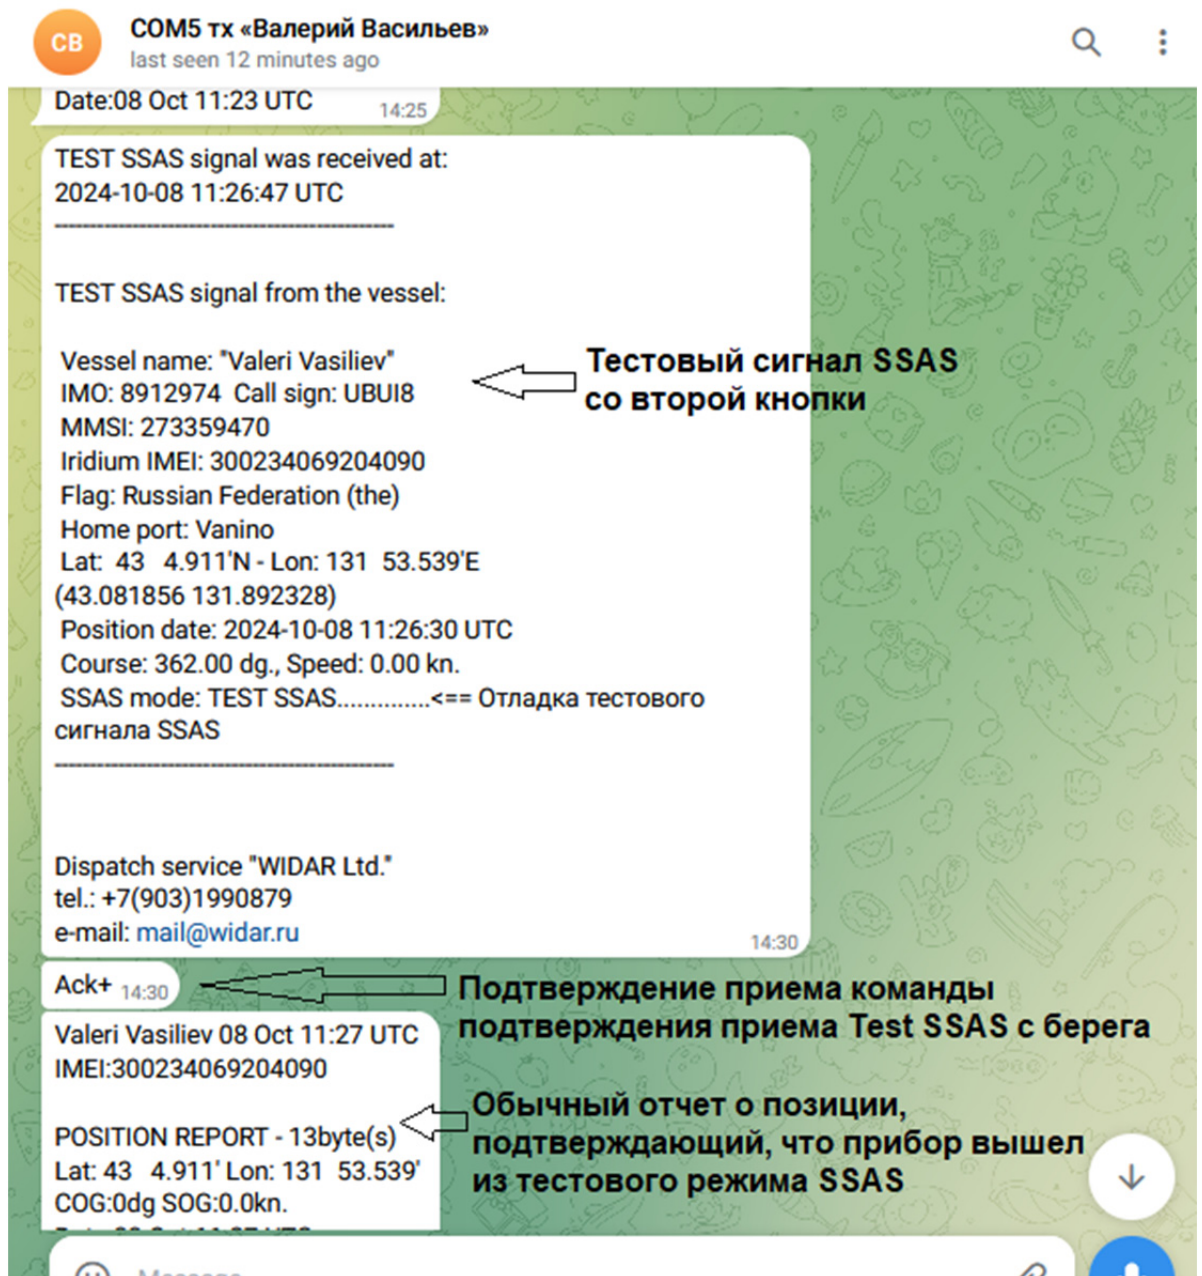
CB

COM5 тх «Валерий Васильев»
last seen 12 minutes ago

Date:08 Oct 11:23 UTC 14:25

TEST SSAS signal was received at:
2024-10-08 11:26:47 UTC
---------------------------------------------

TEST SSAS signal from the vessel:

Vessel name: "Valeri Vasiliev"
IMO: 8912974 Call sign: UBUI8
MMSI: 273359470
Iridium IMEI: 300234069204090
Flag: Russian Federation (the)
Home port: Vanino
Lat: 43 4.911'N - Lon: 131 53.539'E
(43.081856 131.892328)
Position date: 2024-10-08 11:26:30 UTC
Course: 362.00 dg., Speed: 0.00 kn.
SSAS mode: TEST SSAS.............<== Отладка тестового сигнала SSAS
---------------------------------------------

Dispatch service "WIDAR Ltd."
tel.: +7(903)1990879
e-mail: mail@widar.ru
14:30

Тестовый сигнал SSAS со второй кнопки

Ack+ 14:30

Подтверждение приема команды подтверждения приема Test SSAS с берега

Valeri Vasiliev 08 Oct 11:27 UTC
IMEI:300234069204090

POSITION REPORT - 13byte(s)
Lat: 43 4.911' Lon: 131 53.539'
COG:0dg SOG:0.0kn.
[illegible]

Обычный отчет о позиции, подтверждающий, что прибор вышел из тестового режима SSAS

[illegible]